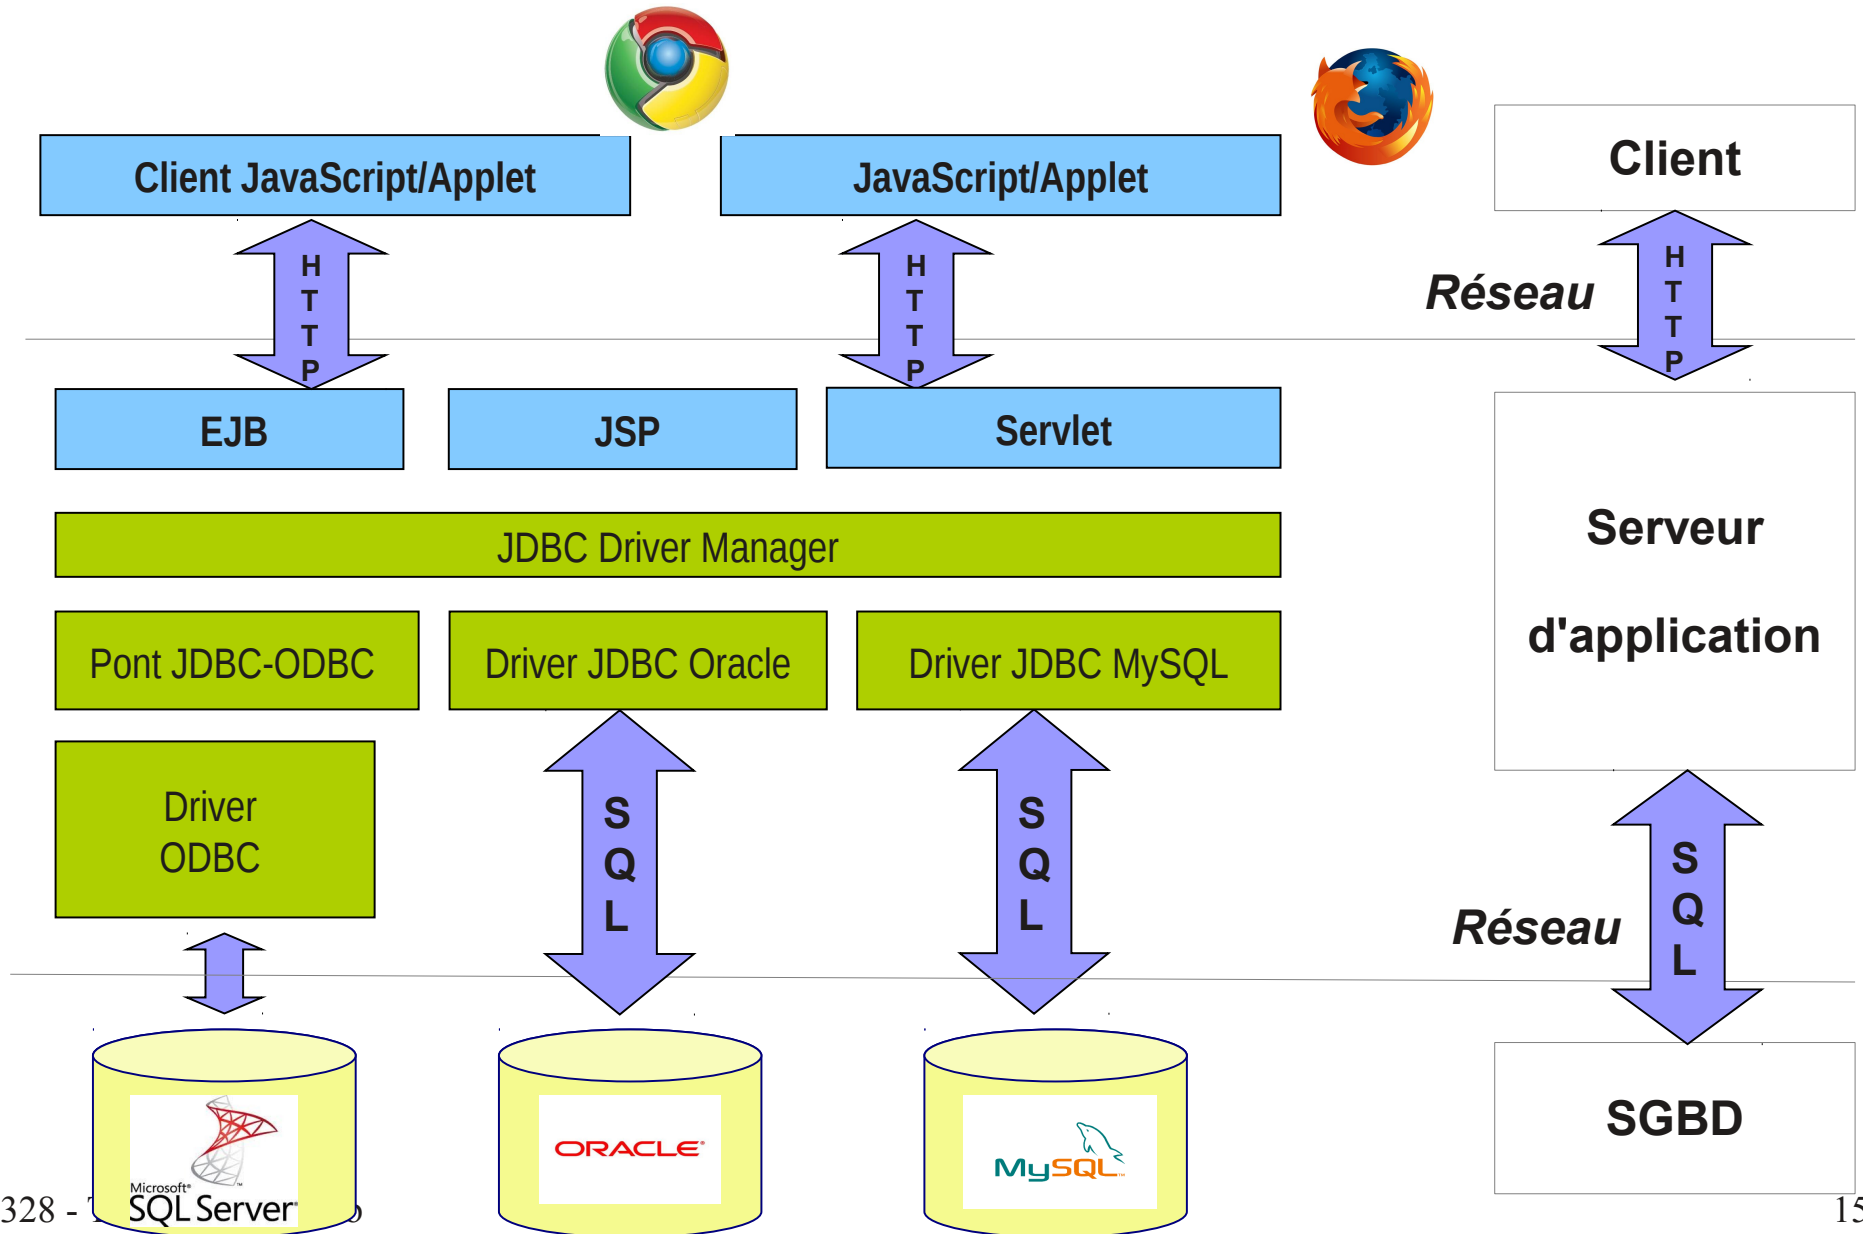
Client JavaScript/Applet

JavaScript/Applet

Client

H
T
T
P

H
T
T
P

Réseau

H
T
T
P

EJB

JSP

Servlet

JDBC Driver Manager

Serveur

d'application

Pont JDBC-ODBC

Driver JDBC Oracle

Driver JDBC MySQL

Driver
ODBC

S
Q
L

S
Q
L

Réseau

S
Q
L

Microsoft SQL Server

ORACLE

MySQL

SGBD

328 - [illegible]

15